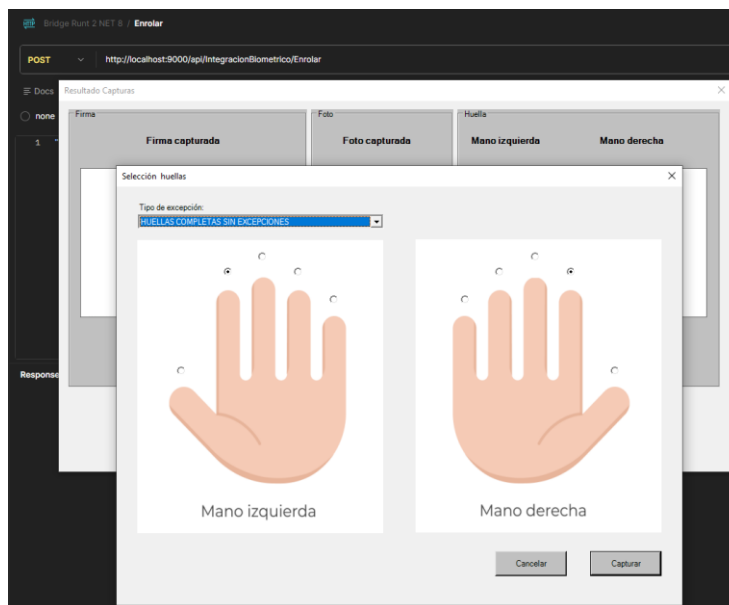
Bridge Runt 2 NET 8 / Enrolar

POST
http://localhost:9000/api/IntegracionBiometrico/Enrolar

≡ Docs
none
1

Response

Resultado Capturas

Firma
Firma capturada

Foto
Foto capturada

Huella
Mano izquierda
Mano derecha

Selección huellas

Tipo de excepción:
HUELLAS COMPLETAS SIN EXCEPCIONES

Mano izquierda

Mano derecha

Cancelar
Capturar